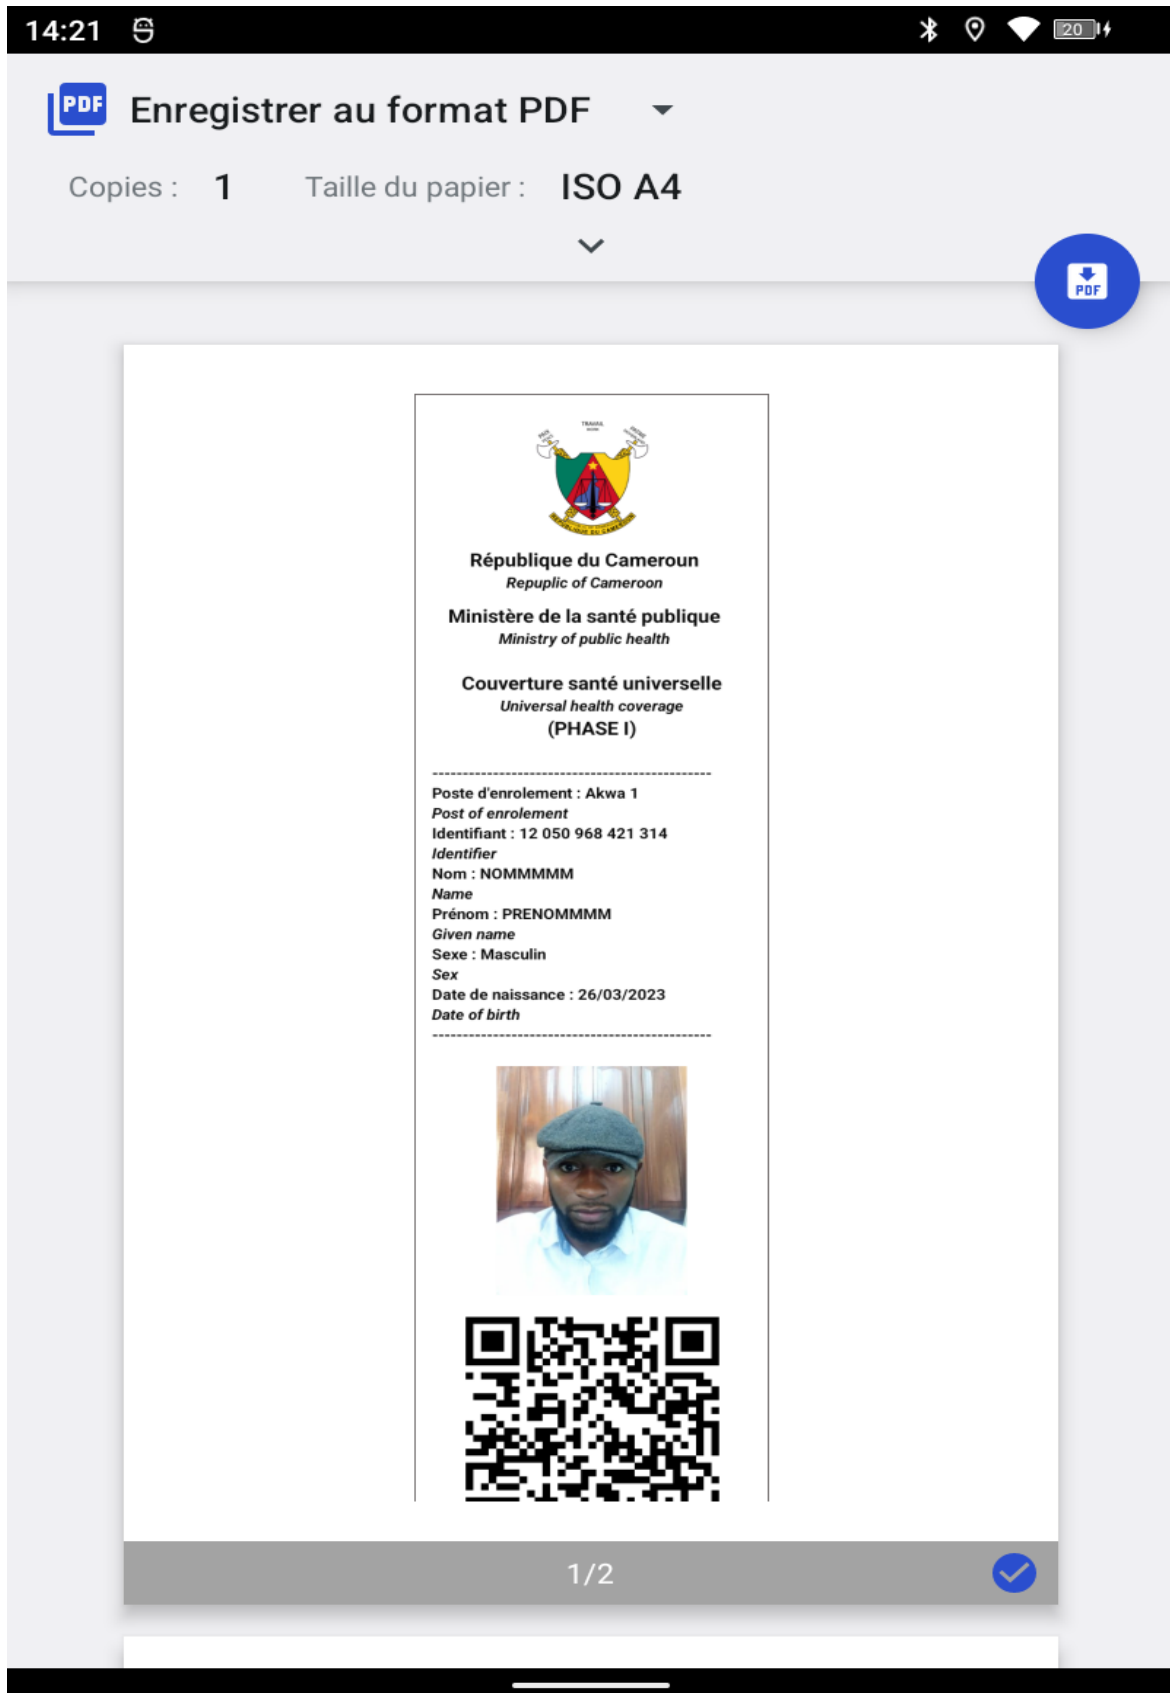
14:21

20

PDF Enregistrer au format PDF

Copies : 1 Taille du papier : ISO A4

PDF

TRAVAIL

REPUBLIQUE DU CAMEROUN

République du Cameroun
Repuplic of Cameroon

Ministère de la santé publique
Ministry of public health

Couverture santé universelle
Universal health coverage
(PHASE I)

Poste d'enrolement : Akwa 1
Post of enrolement
Identifiant : 12 050 968 421 314
Identifier
Nom : NOMMMMM
Name
Prénom : PRENOMMMM
Given name
Sexe : Masculin
Sex
Date de naissance : 26/03/2023
Date of birth

1/2